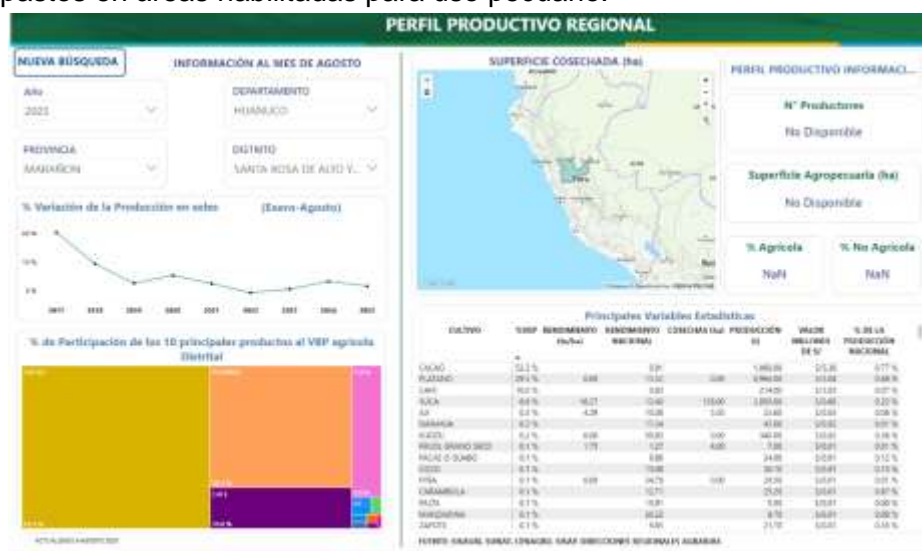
pastos en áreas habilitadas para uso pecuario.

PERFIL PRODUCTIVO REGIONAL

NUEVA BÚSQUEDA

INFORMACIÓN AL MES DE AGOSTO

Año
2023

DEPARTAMENTO
HUANUCO

PROVINCIA
MARAÑON

DISTRITO
SANTA ROSA DE ALTO Y...

% Variación de la Producción en soles (Enero-Agosto)

% de Participación de los 10 principales productos al VBP agrícola Distrital

ACTUALIZADO A AGOSTO 2023

SUPERFICIE COSECHADA (ha)

PERFIL PRODUCTIVO INFORMACI...

N° Productores
No Disponible

Superficie Agropecuaria (ha)
No Disponible

% Agrícola
NaN

% No Agrícola
NaN

Principales Variables Estadísticas

| CULTIVO | %VBP | RENDIMIENTO (tn/ha) | RENDIMIENTO NACIONAL | COSECHA (ha) | PRODUCCIÓN (t) | VALOR MILLONES DE S/ | % DE LA PRODUCCIÓN NACIONAL |
|---|---|---|---|---|---|---|---|
| CACAO | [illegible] | | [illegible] | | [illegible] | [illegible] | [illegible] |
| PLATANO | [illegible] | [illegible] | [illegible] | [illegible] | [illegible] | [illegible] | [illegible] |
| CAFE | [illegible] | | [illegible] | | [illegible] | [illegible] | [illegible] |
| YUCA | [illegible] | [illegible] | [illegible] | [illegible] | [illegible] | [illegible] | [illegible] |
| AJI | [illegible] | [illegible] | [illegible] | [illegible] | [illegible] | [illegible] | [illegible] |
| NARANJA | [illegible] | | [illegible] | | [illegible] | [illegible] | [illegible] |
| AJIDES | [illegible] | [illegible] | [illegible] | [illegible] | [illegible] | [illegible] | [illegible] |
| FRIJOL GRANO SECO | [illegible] | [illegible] | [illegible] | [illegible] | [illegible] | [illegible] | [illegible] |
| PACAE O GUABO | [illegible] | | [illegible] | | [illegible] | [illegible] | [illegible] |
| COCO | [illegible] | | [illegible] | | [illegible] | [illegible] | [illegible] |
| PIÑA | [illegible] | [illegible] | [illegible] | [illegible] | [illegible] | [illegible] | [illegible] |
| CARAMBOLA | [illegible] | | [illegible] | | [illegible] | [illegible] | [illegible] |
| PALTA | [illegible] | | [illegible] | | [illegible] | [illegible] | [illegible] |
| MANDARINA | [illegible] | | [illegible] | | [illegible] | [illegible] | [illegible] |
| ZAPOTE | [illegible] | | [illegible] | | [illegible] | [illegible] | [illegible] |

FUENTE: SIAGAL, SIRAG, CENAGRO, SIEAP, DIRECCIONES REGIONALES AGRARIAS